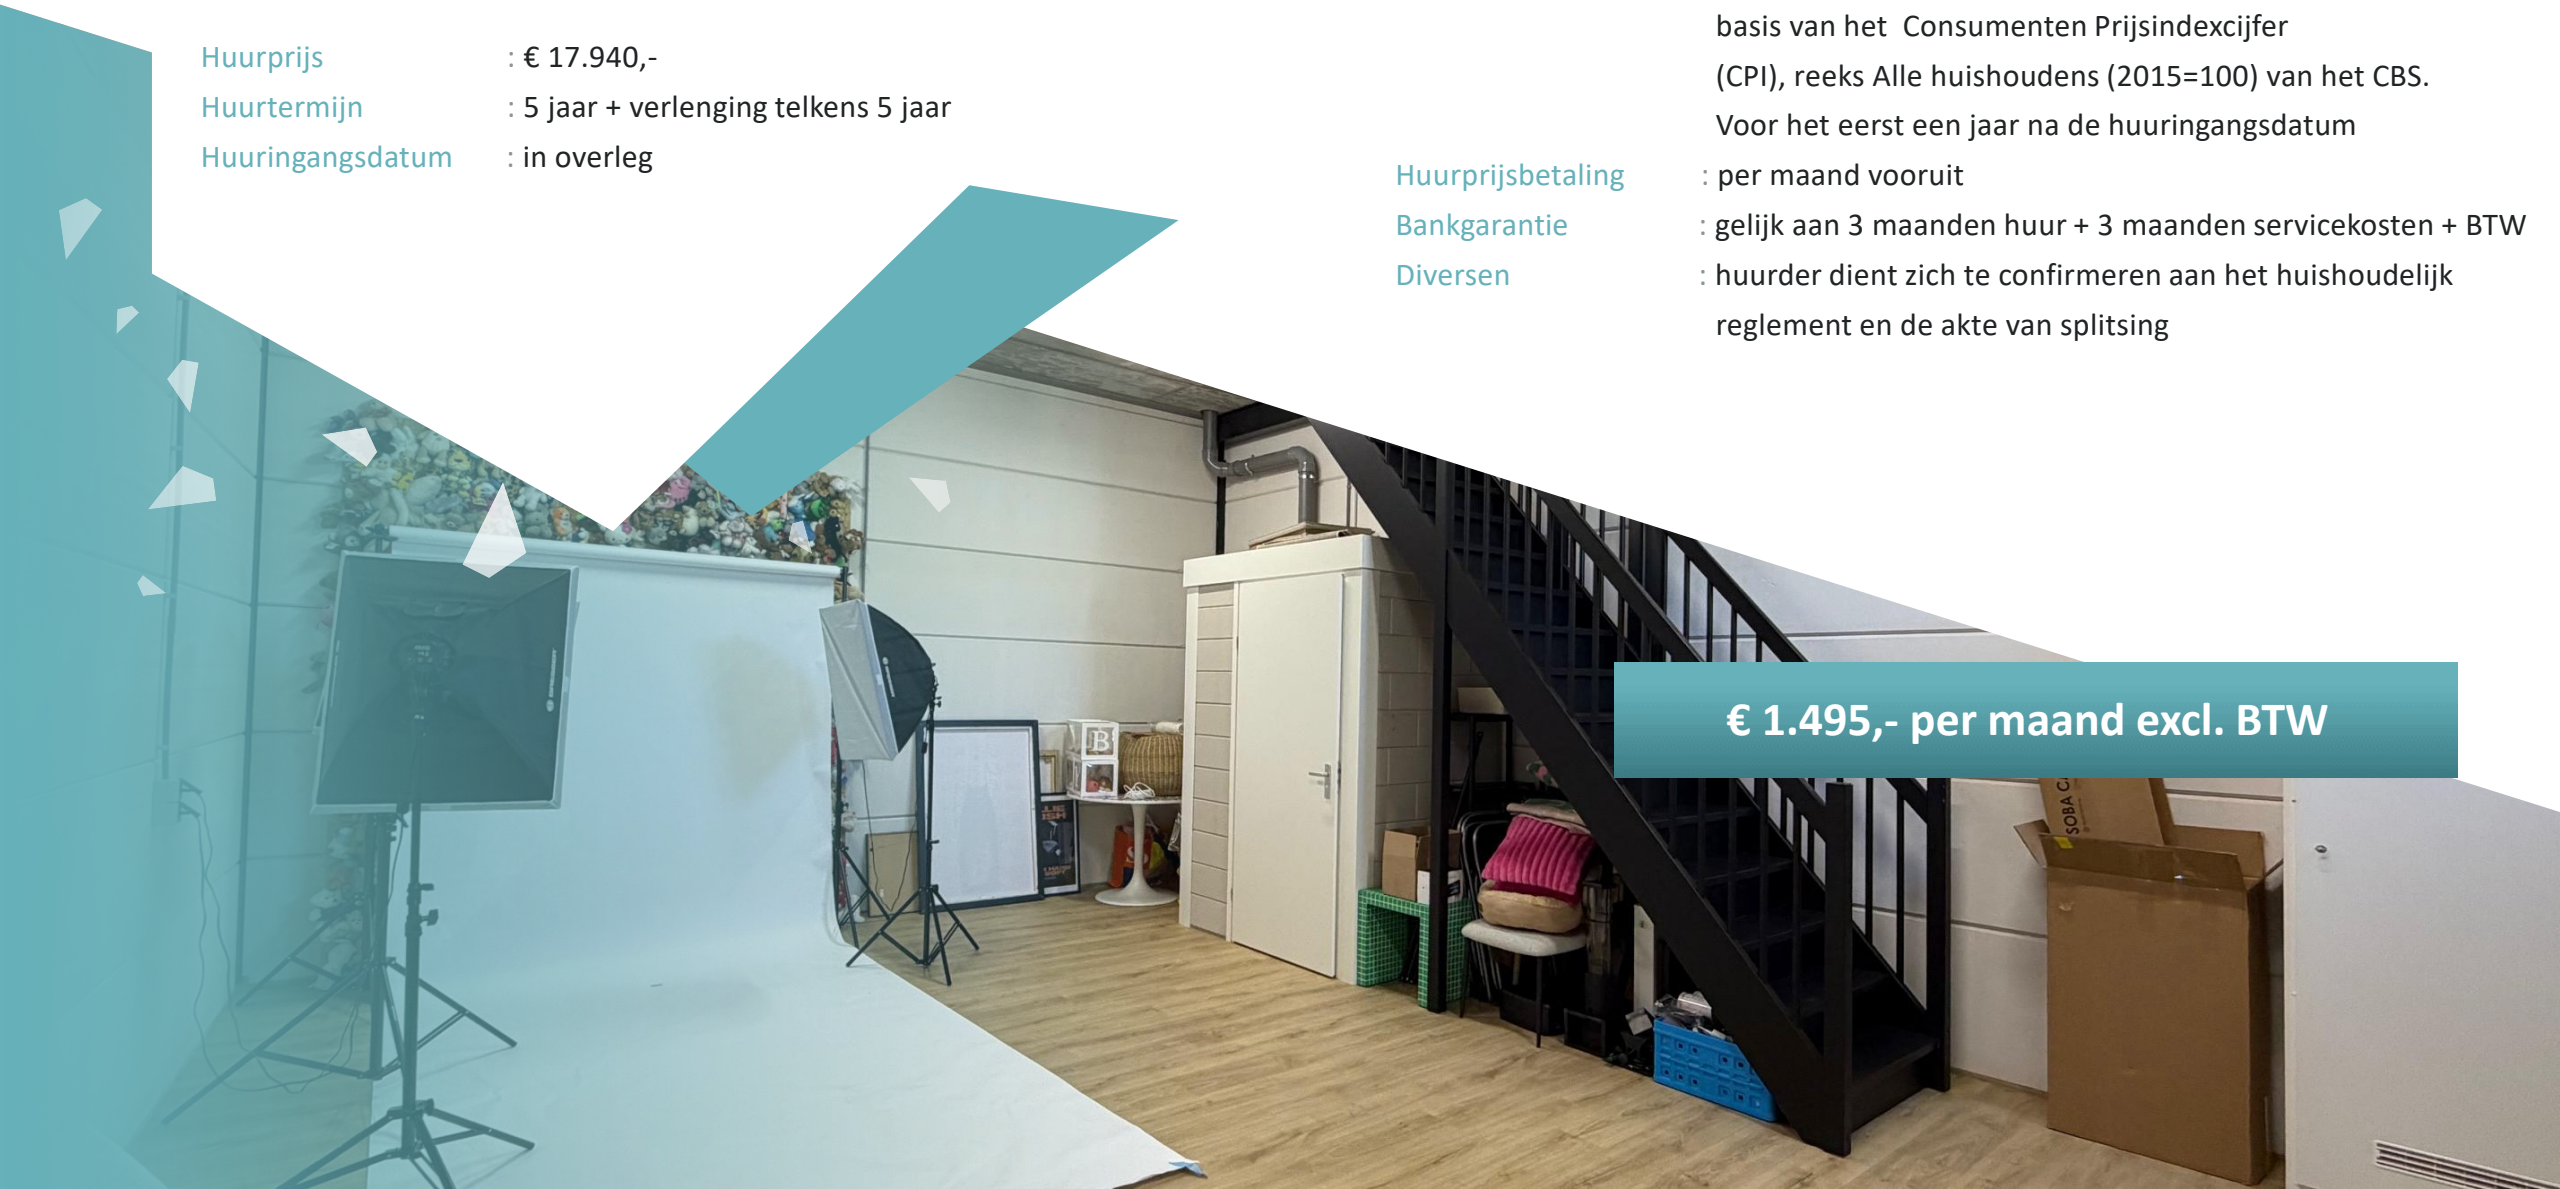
Huurprijs : € 17.940,-
Huurtermijn : 5 jaar + verlenging telkens 5 jaar
Huuringangsdatum : in overleg

basis van het Consumenten Prijsindexcijfer (CPI), reeks Alle huishoudens (2015=100) van het CBS. Voor het eerst een jaar na de huuringangsdatum

Huurprijsbetaling : per maand vooruit
Bankgarantie : gelijk aan 3 maanden huur + 3 maanden servicekosten + BTW
Diversen : huurder dient zich te confirmeren aan het huishoudelijk reglement en de akte van splitsing

€ 1.495,- per maand excl. BTW